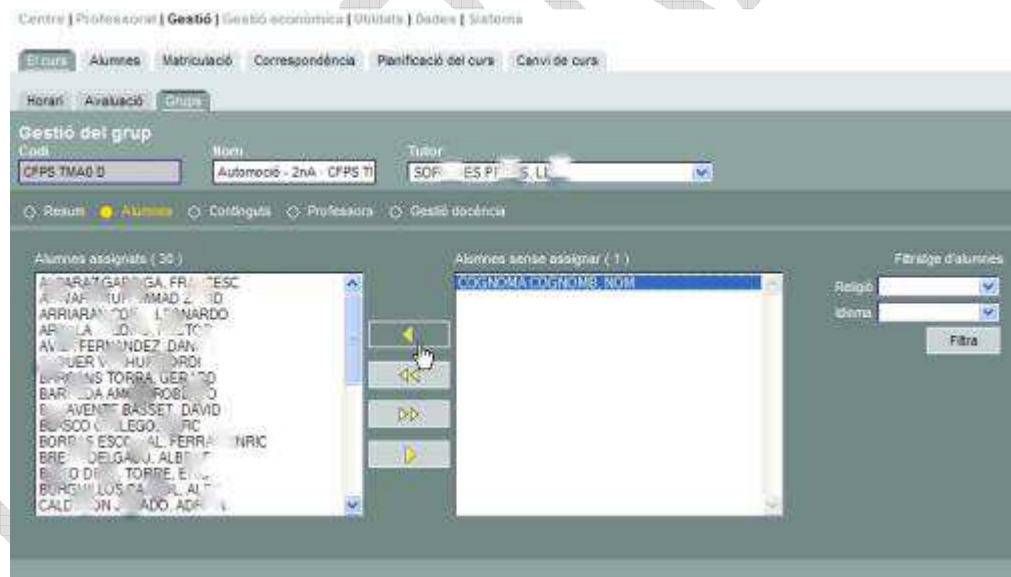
Centre | Professorat | Gestió | Gestió econòmica | Utilitats | Dades | Sistema

El curs | Alumnes | Matriculació | Correspondència | Planificació del curs | Canvi de curs

Horari | Avaluació | Grups

Gestió del grup

Codi: CFPS TMA0 D
Nom: Automoció - 2nA - CFPS TI
Tutor: SOF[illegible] ES P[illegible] S, LL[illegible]

Resum | Alumnes | Continguts | Professors | Gestió docència

Alumnes assignats ( 30 )

A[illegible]ARAT GA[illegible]GA, FRA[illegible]ESC
A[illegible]
ARRIARAN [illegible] NARDO
AR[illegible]
AV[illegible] FERNANDEZ, DAN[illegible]
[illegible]QUER V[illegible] JORDI
B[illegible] TORRA, GER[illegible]
BAR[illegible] ROB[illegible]
B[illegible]AVENT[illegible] BASSET, DAVID
B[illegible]SCO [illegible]LEGO, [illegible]C
BORR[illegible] ESCO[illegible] FERR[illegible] ENRIC
BRE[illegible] DELGA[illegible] ALBE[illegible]
B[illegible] TORRE, E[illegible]
BURG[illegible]
CALD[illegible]ADO, ADR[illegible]

Alumnes sense assignar ( 1 )

COGNOMA COGNOMB, NOM

Filtratge d'alumnes
Religió
Idioma
Filtra